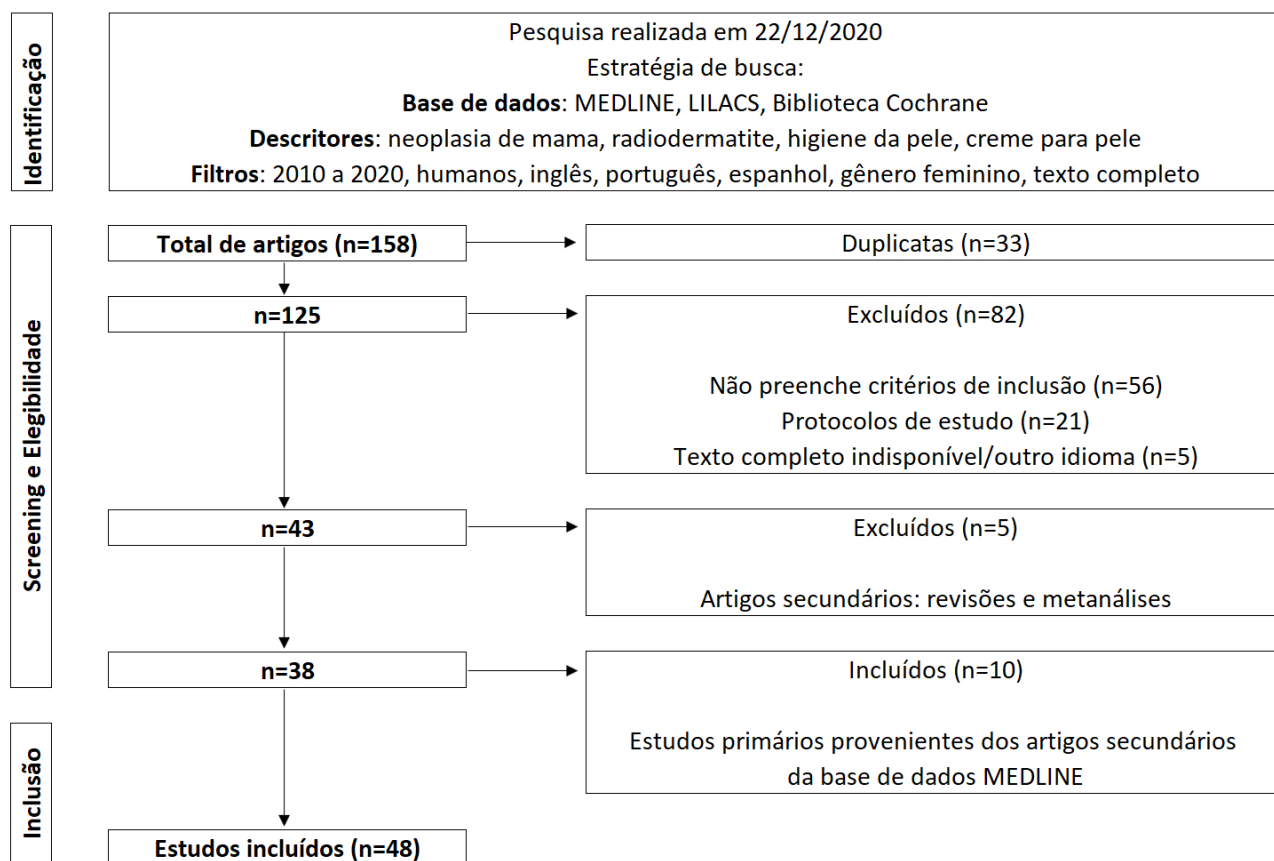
Identificação

Pesquisa realizada em 22/12/2020
Estratégia de busca:
**Base de dados**: MEDLINE, LILACS, Biblioteca Cochrane
**Descritores**: neoplasia de mama, radiodermatite, higiene da pele, creme para pele
**Filtros**: 2010 a 2020, humanos, inglês, português, espanhol, gênero feminino, texto completo

Screening e Elegibilidade

**Total de artigos (n=158)**

Duplicatas (n=33)

**n=125**

Excluídos (n=82)

Não preenche critérios de inclusão (n=56)
Protocolos de estudo (n=21)
Texto completo indisponível/outro idioma (n=5)

**n=43**

Excluídos (n=5)

Artigos secundários: revisões e metanálises

**n=38**

Incluídos (n=10)

Estudos primários provenientes dos artigos secundários da base de dados MEDLINE

Inclusão

**Estudos incluídos (n=48)**